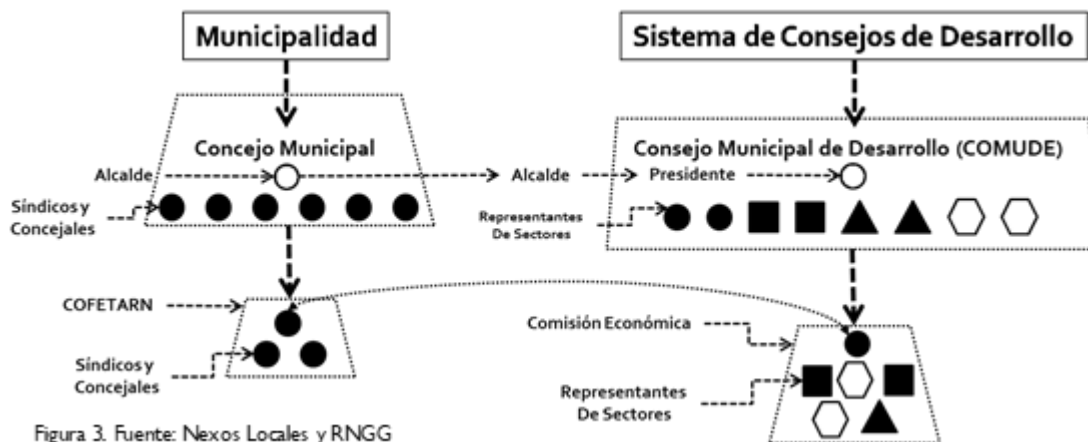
Municipalidad

Sistema de Consejos de Desarrollo

Concejo Municipal

Alcalde

Síndicos y Concejales

Alcalde

Consejo Municipal de Desarrollo (COMUDE)

Presidente

Representantes De Sectores

COFETARN

Síndicos y Concejales

Comisión Económica

Representantes De Sectores

Figura 3. Fuente: Nexos Locales y RNGG